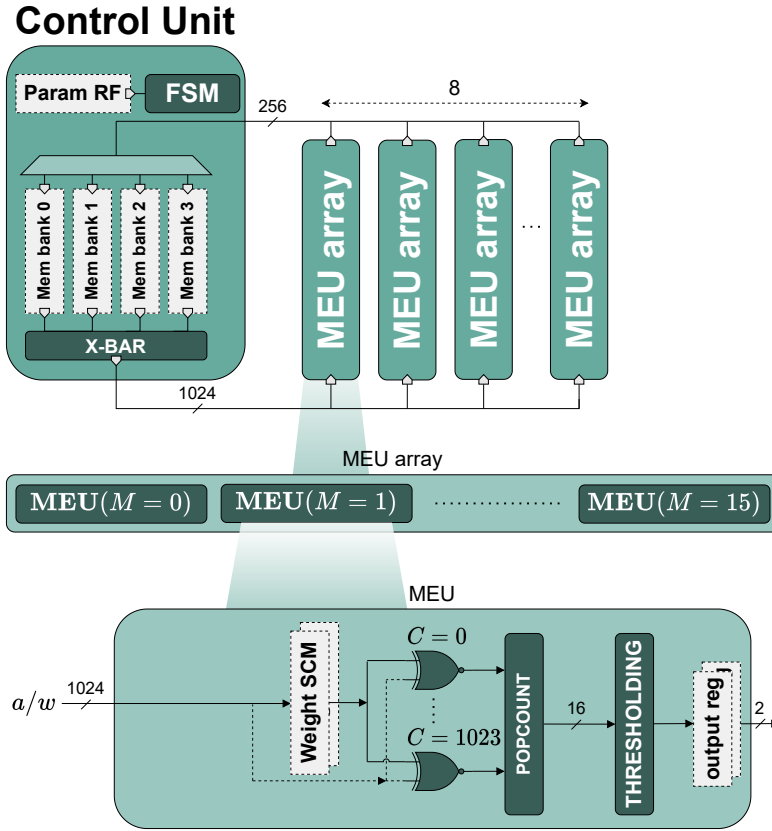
Control Unit

Param RF

FSM

256

8

Mem bank 0

Mem bank 1

Mem bank 2

Mem bank 3

X-BAR

MEU array

MEU array

MEU array

…

MEU array

1024

MEU array

$\mathbf{MEU}(M=0)$

$\mathbf{MEU}(M=1)$

$\mathbf{MEU}(M=15)$

MEU

$C=0$

$C=1023$

$a/w$

1024

Weight SCM

POPCOUNT

16

THRESHOLDING

output reg

2